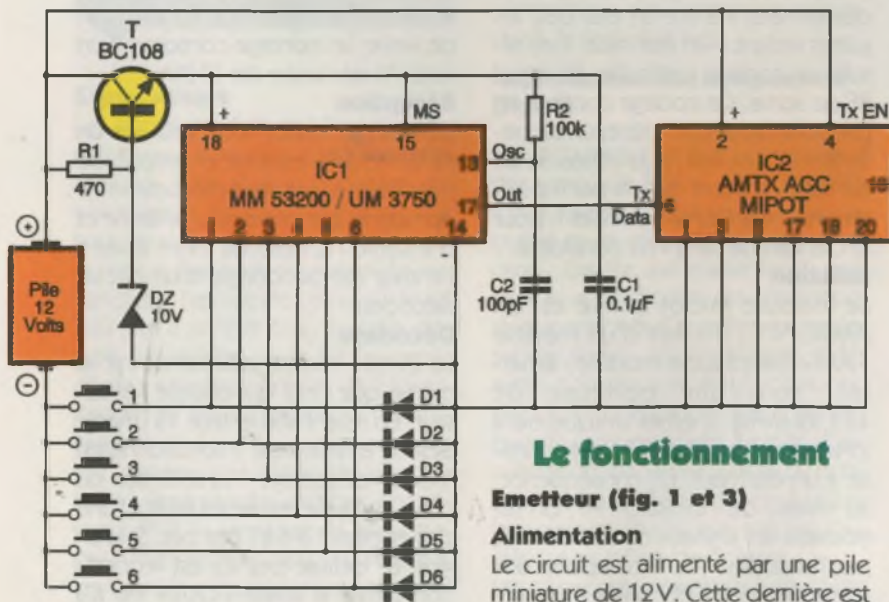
T
BC108

R1
470

Pile
12
Volts

DZ
10V

+
18
15
MS
IC1
MM 53200 / UM 3750
13
Osc
17
Out
1
2
3
4
5
6
14
-

R2
100k

Tx
Data

C2
100pF

C1
0.1µF

2
+
4
Tx EN
IC2
AMTX ACC
MIPOT
16
6
17
18
20

1
2
3
4
5
6

D1
D2
D3
D4
D5
D6

Le fonctionnement

Emetteur (fig. 1 et 3)

Alimentation

Le circuit est alimenté par une pile miniature de 12 V. Cette dernière est